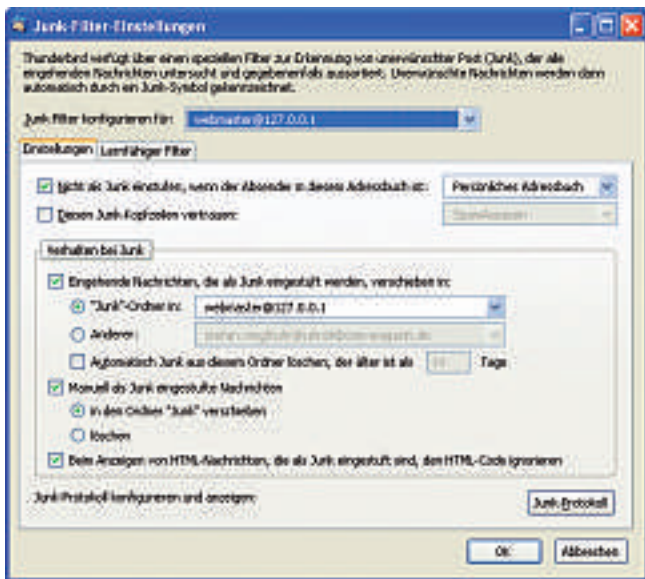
Junk-Filter-Einstellungen

Thunderbird verfügt über einen speziellen Filter zur Erkennung von unerwünschter Post (Junk), der alle eingehenden Nachrichten untersucht und gegebenenfalls aussortiert. Unerwünschte Nachrichten werden dann automatisch durch ein Junk-Symbol gekennzeichnet.

Junk-Filter konfigurieren für: webmaster@127.0.0.1

Einstellungen | Lernfähiger Filter

Nicht als Junk einstufen, wenn der Absender in diesem Adressbuch ist: Persönliches Adressbuch

Diesen Junk-Kopfzeilen vertrauen: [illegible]

Verhalten bei Junk

Eingehende Nachrichten, die als Junk eingestuft werden, verschieben in:

"Junk"-Ordner in: webmaster@127.0.0.1

Anderer: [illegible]

Automatisch Junk aus diesem Ordner löschen, der älter ist als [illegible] Tage

Manuell als Junk eingestufte Nachrichten

In den Ordner "Junk" verschieben

Löschen

Beim Anzeigen von HTML-Nachrichten, die als Junk eingestuft sind, den HTML-Code ignorieren

Junk-Protokoll konfigurieren und anzeigen: Junk-Protokoll

OK Abbrechen